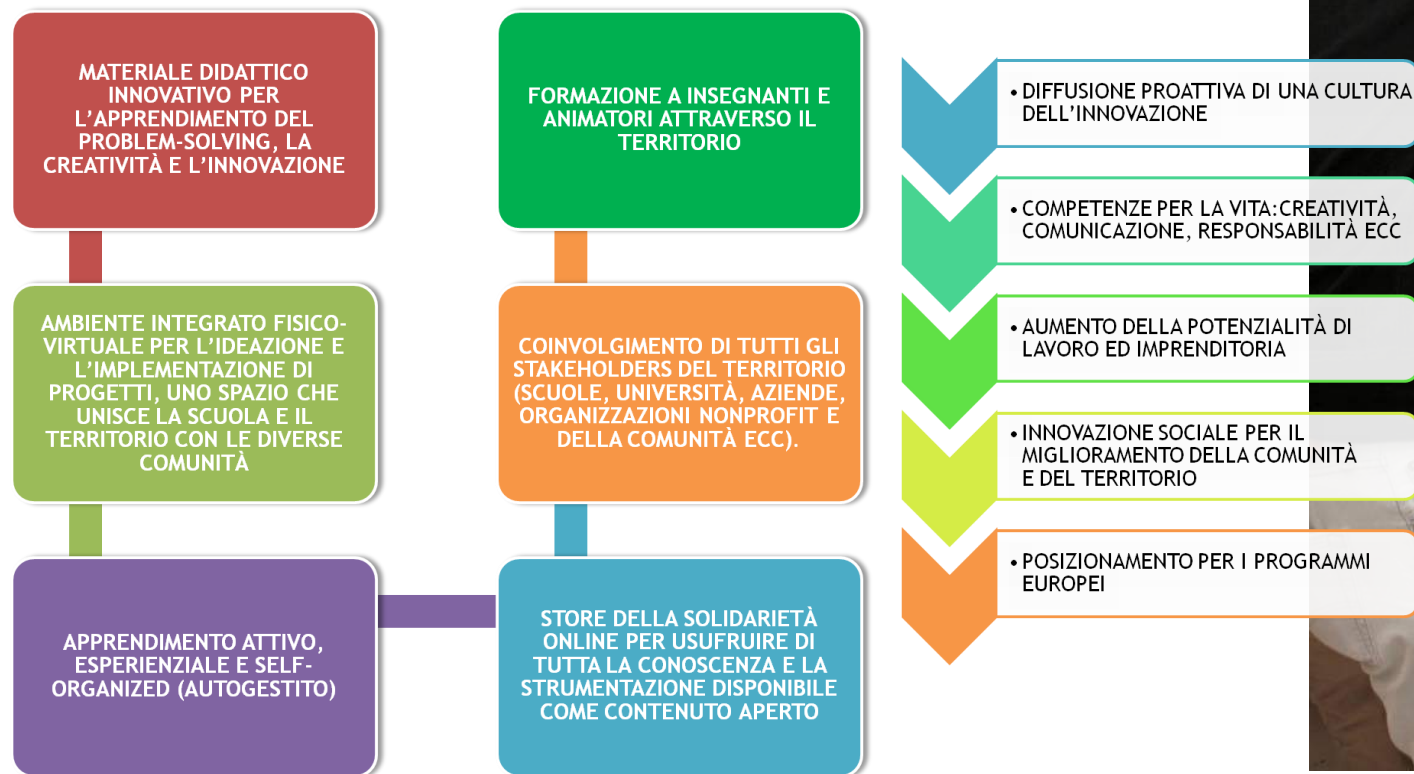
MATERIALE DIDATTICO INNOVATIVO PER L'APPRENDIMENTO DEL PROBLEM-SOLVING, LA CREATIVITÀ E L'INNOVAZIONE

AMBIENTE INTEGRATO FISICO-VIRTUALE PER L'IDEAZIONE E L'IMPLEMENTAZIONE DI PROGETTI, UNO SPAZIO CHE UNISCE LA SCUOLA E IL TERRITORIO CON LE DIVERSE COMUNITÀ

APPRENDIMENTO ATTIVO, ESPERIENZIALE E SELF-ORGANIZED (AUTOGESTITO)

FORMAZIONE A INSEGNANTI E ANIMATORI ATTRAVERSO IL TERRITORIO

COINVOLGIMENTO DI TUTTI GLI STAKEHOLDERS DEL TERRITORIO (SCUOLE, UNIVERSITÀ, AZIENDE, ORGANIZZAZIONI NONPROFIT E DELLA COMUNITÀ ECC).

STORE DELLA SOLIDARIETÀ ONLINE PER USUFRUIRE DI TUTTA LA CONOSCENZA E LA STRUMENTAZIONE DISPONIBILE COME CONTENUTO APERTO

• DIFFUSIONE PROATTIVA DI UNA CULTURA DELL'INNOVAZIONE

• COMPETENZE PER LA VITA:CREATIVITÀ, COMUNICAZIONE, RESPONSABILITÀ ECC

• AUMENTO DELLA POTENZIALITÀ DI LAVORO ED IMPRENDITORIA

• INNOVAZIONE SOCIALE PER IL MIGLIORAMENTO DELLA COMUNITÀ E DEL TERRITORIO

• POSIZIONAMENTO PER I PROGRAMMI EUROPEI